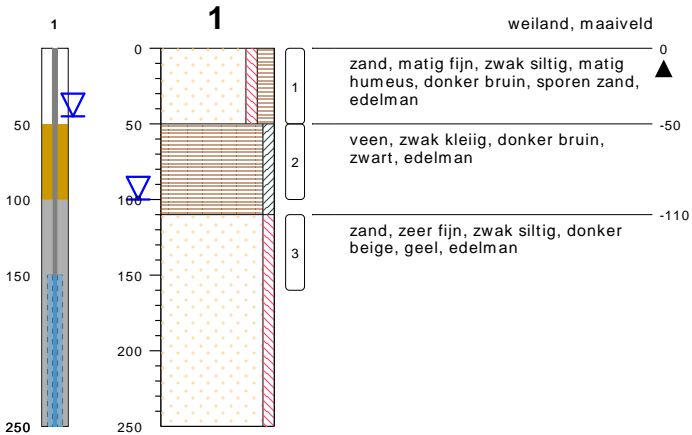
1

50

100

150

250

1

0

50

100

150

200

250

1

2

3

weiland, maaiveld

0

zand, matig fijn, zwak siltig, matig humeus, donker bruin, sporen zand, edelman

-50

veen, zwak kleiig, donker bruin, zwart, edelman

-110

zand, zeer fijn, zwak siltig, donker beige, geel, edelman